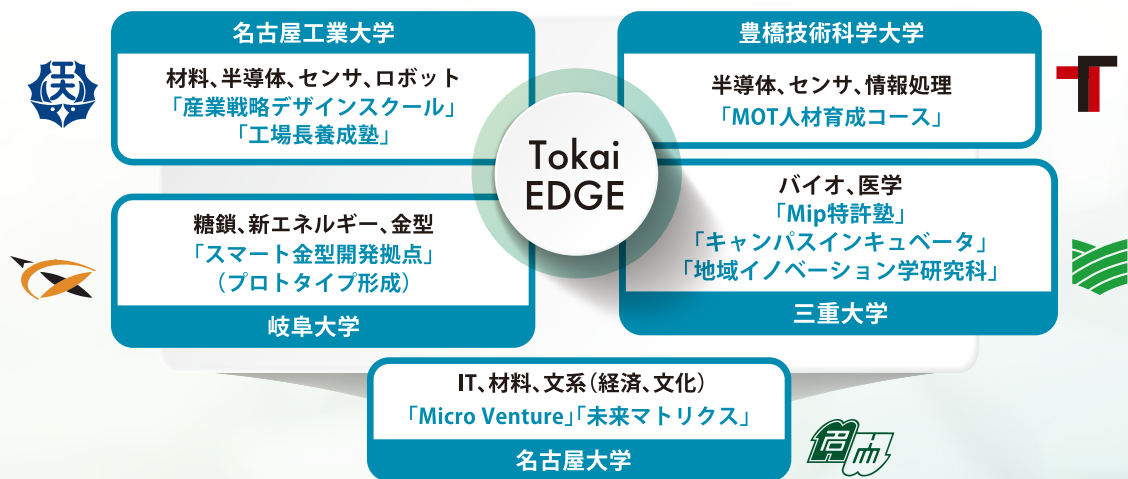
名古屋工業大学

材料、半導体、センサ、ロボット
「産業戦略デザインスクール」
「工場長養成塾」

豊橋技術科学大学

半導体、センサ、情報処理
「MOT人材育成コース」

Tokai EDGE

糖鎖、新エネルギー、金型
「スマート金型開発拠点」
（プロトタイプ形成）

岐阜大学

バイオ、医学
「Mip特許塾」
「キャンパスインキュベータ」
「地域イノベーション学研究科」

三重大学

IT、材料、文系（経済、文化）
「Micro Venture」「未来マトリクス」

名古屋大学